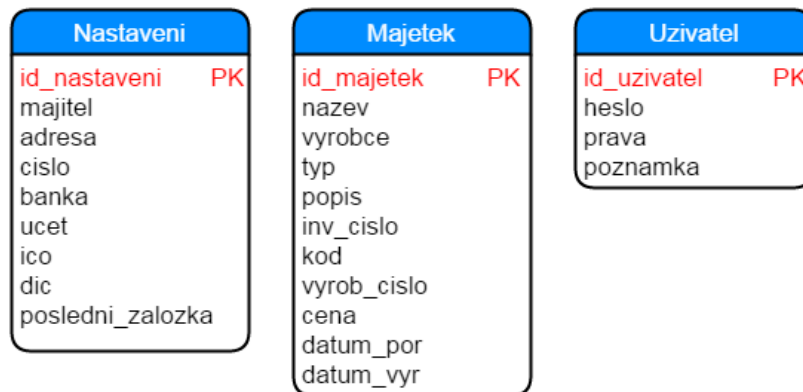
Nastaveni

id_nastaveni PK
majitel
adresa
cislo
banka
ucet
ico
dic
posledni_zalozka

Majetek

id_majetek PK
nazev
vyrobce
typ
popis
inv_cislo
kod
vyrob_cislo
cena
datum_por
datum_vyr

Uzivatel

id_uzivatel PK
heslo
prava
poznamka